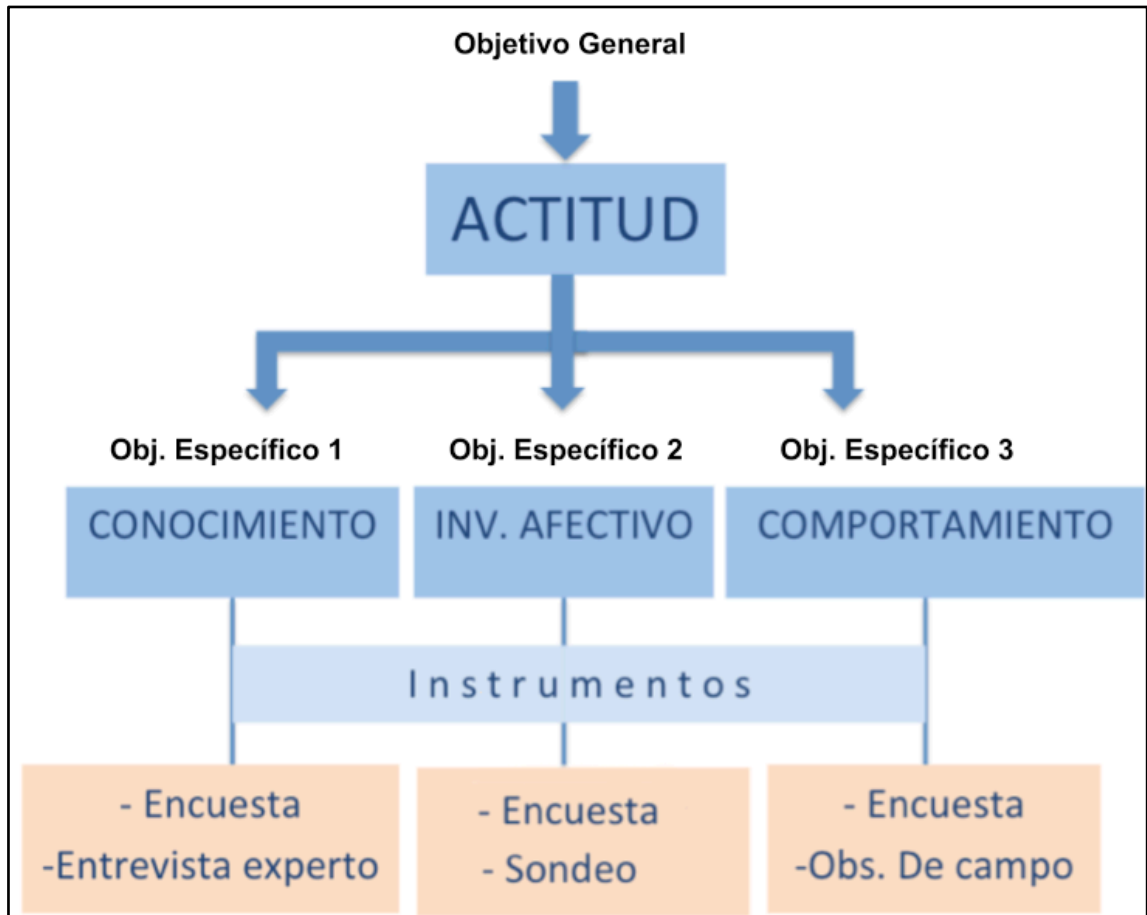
Objetivo General

ACTITUD

Obj. Específico 1

CONOCIMIENTO

Obj. Específico 2

INV. AFECTIVO

Obj. Específico 3

COMPORTAMIENTO

Instrumentos

- Encuesta
-Entrevista experto

- Encuesta
- Sondeo

- Encuesta
-Obs. De campo